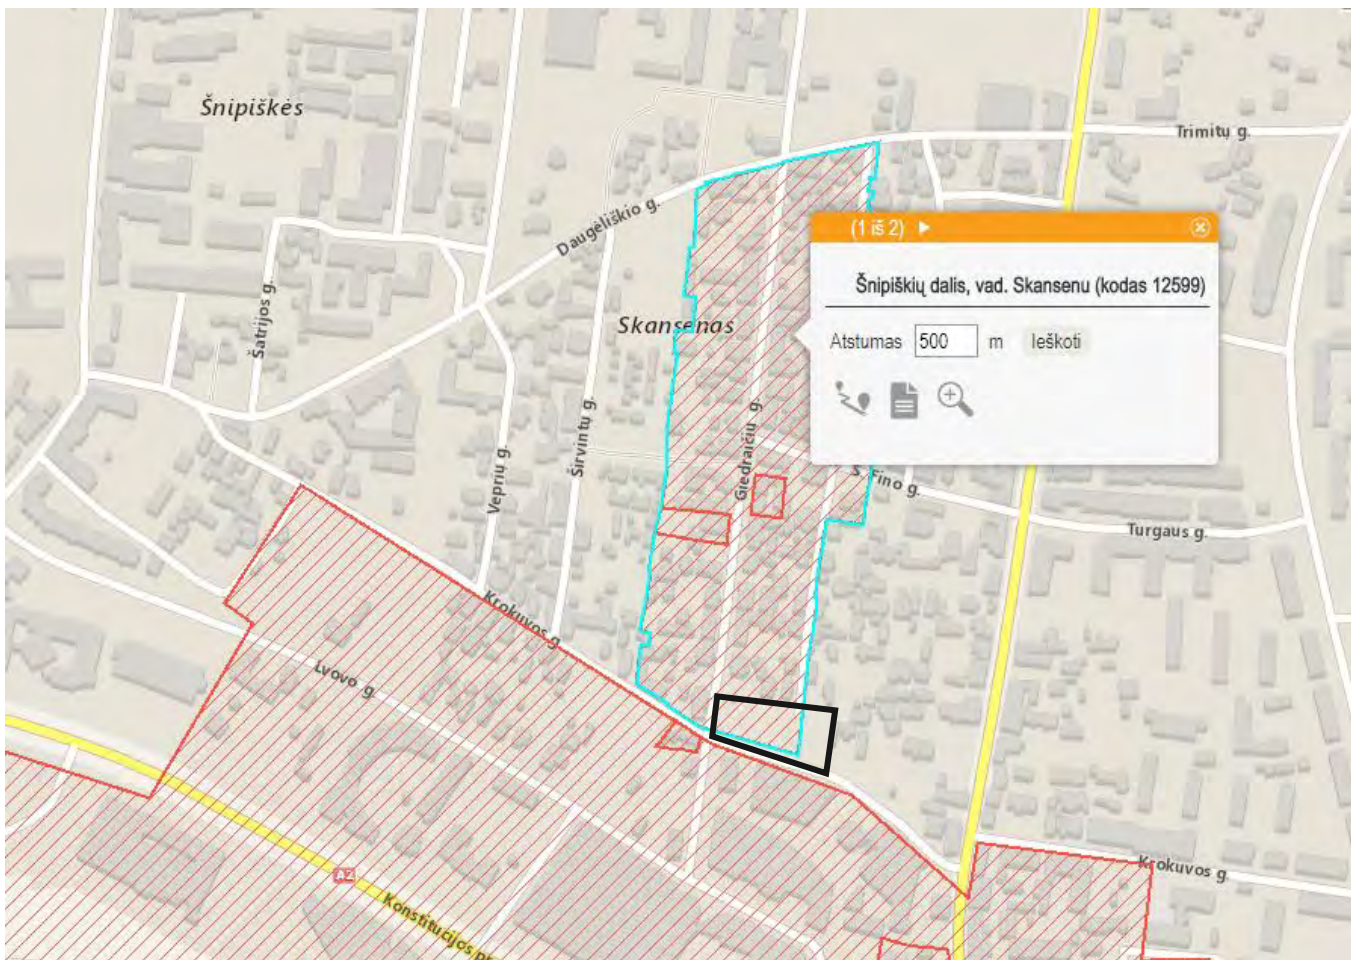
Šnipiškės

Daugėliškio g.

Trimitų g.

(1 iš 2) ▶

Šnipiškių dalis, vad. Skansenu (kodas 12599)

Atstumas 500 m Ieškoti

Skansenas

Šatrijos g.

Širvintų g.

Giedraičių g.

Veprių g.

S. Fino g.

Turgaus g.

Krokuvos g.

Lvovo g.

A2

Konstitucijos p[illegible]

Krokuvos g.